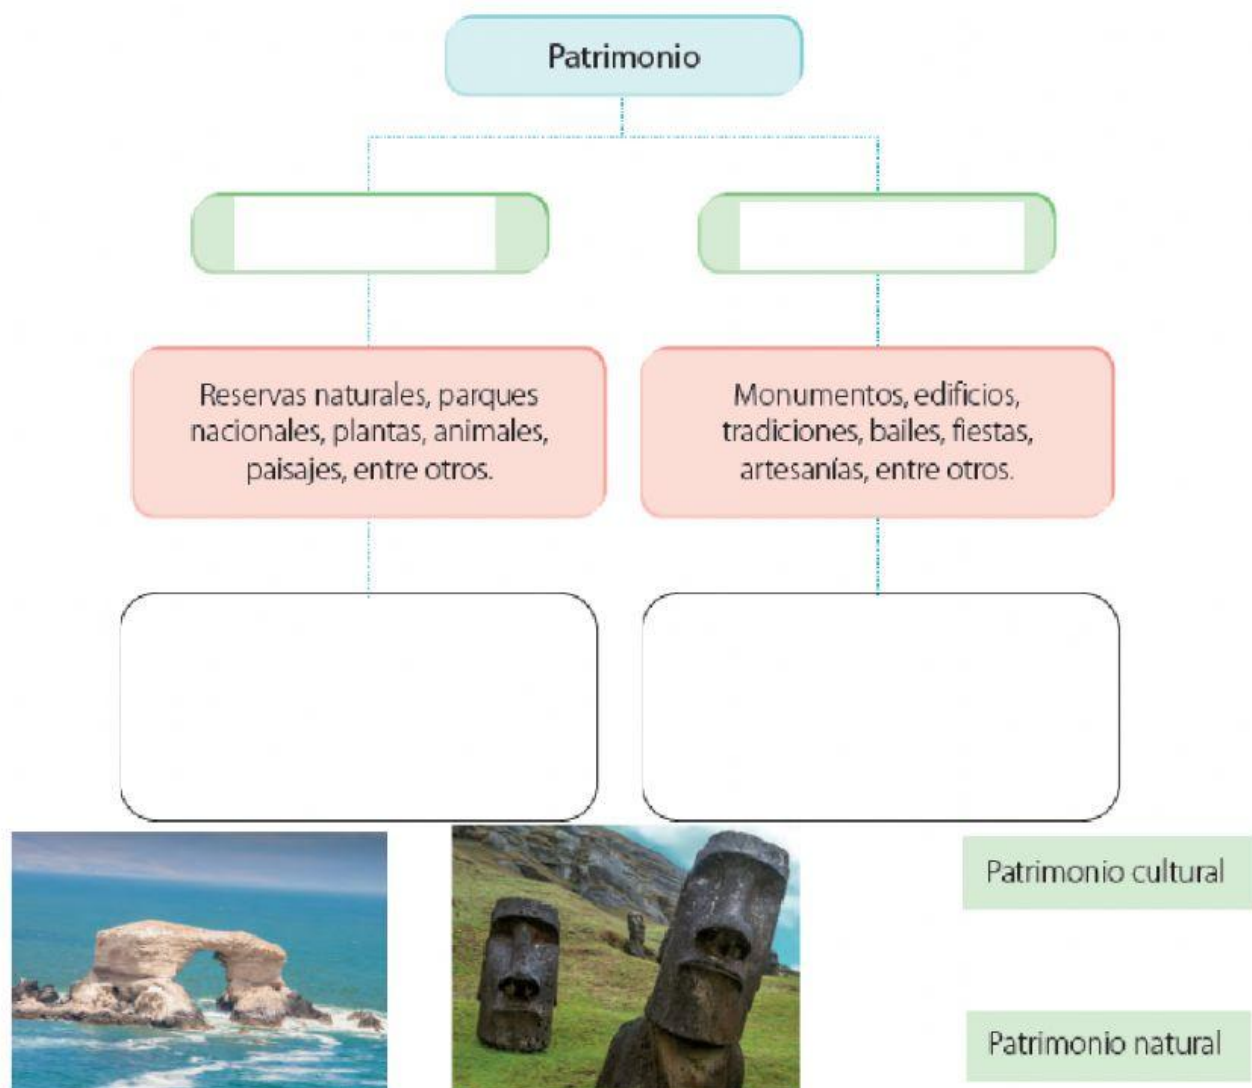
Patrimonio

Reservas naturales, parques nacionales, plantas, animales, paisajes, entre otros.

Monumentos, edificios, tradiciones, bailes, fiestas, artesanías, entre otros.

Patrimonio cultural

Patrimonio natural